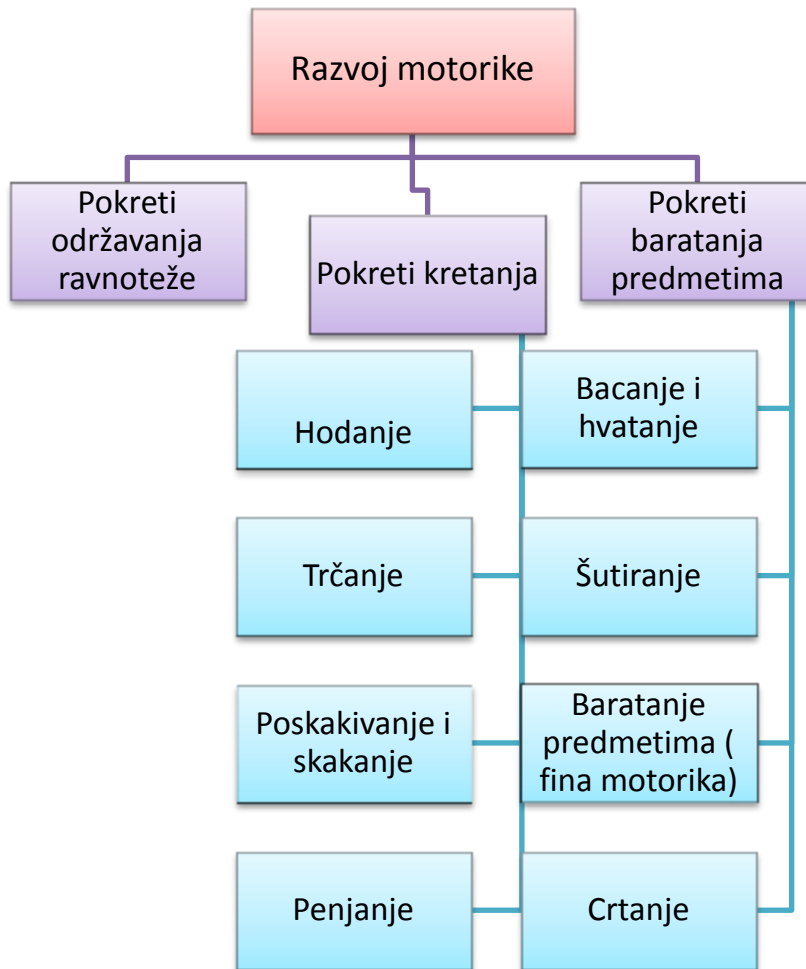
Razvoj motorike

Pokreti održavanja ravnoteže

Pokreti kretanja

Pokreti baratanja predmetima

Hodanje

Bacanje i hvatanje

Trčanje

Šutiranje

Poskakivanje i skakanje

Baratanje predmetima ( fina motorika)

Penjanje

Crtanje